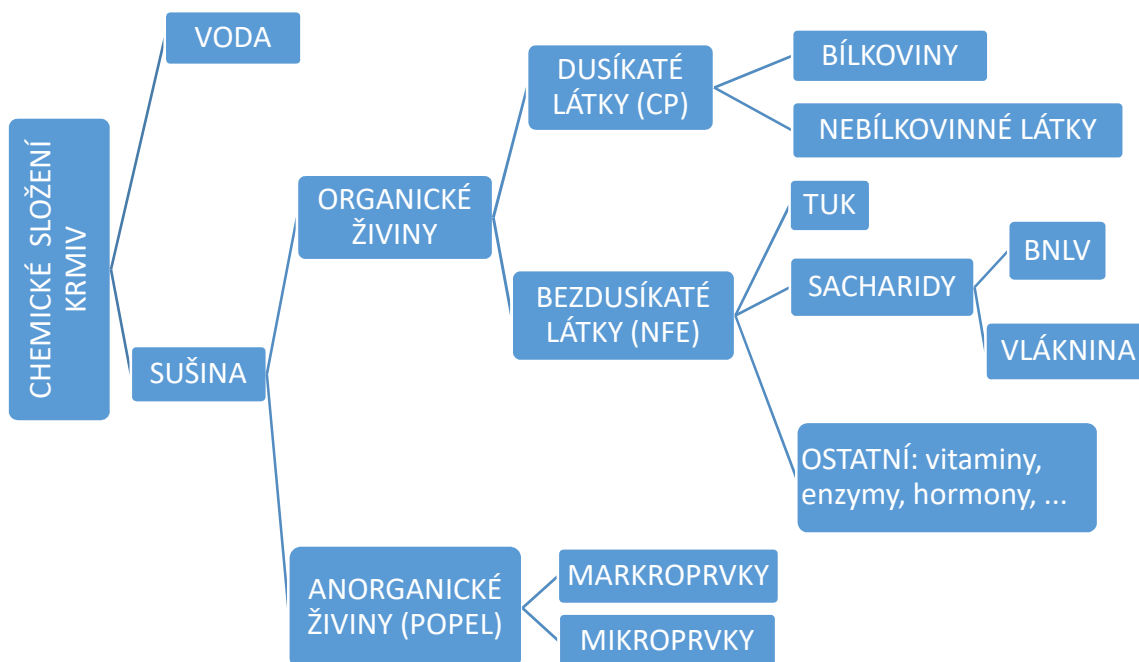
CHEMICKÉ SLOŽENÍ KRMIV

VODA

SUŠINA

ORGANICKÉ ŽIVINY

DUSÍKATÉ LÁTKY (CP)

BÍLKOVINY

NEBÍLKOVINNÉ LÁTKY

BEZDUSÍKATÉ LÁTKY (NFE)

TUK

SACHARIDY

BNLV

VLÁKNINA

OSTATNÍ: vitaminy, enzymy, hormony, ...

ANORGANICKÉ ŽIVINY (POPEL)

MARKROPRVKY

MIKROPRVKY